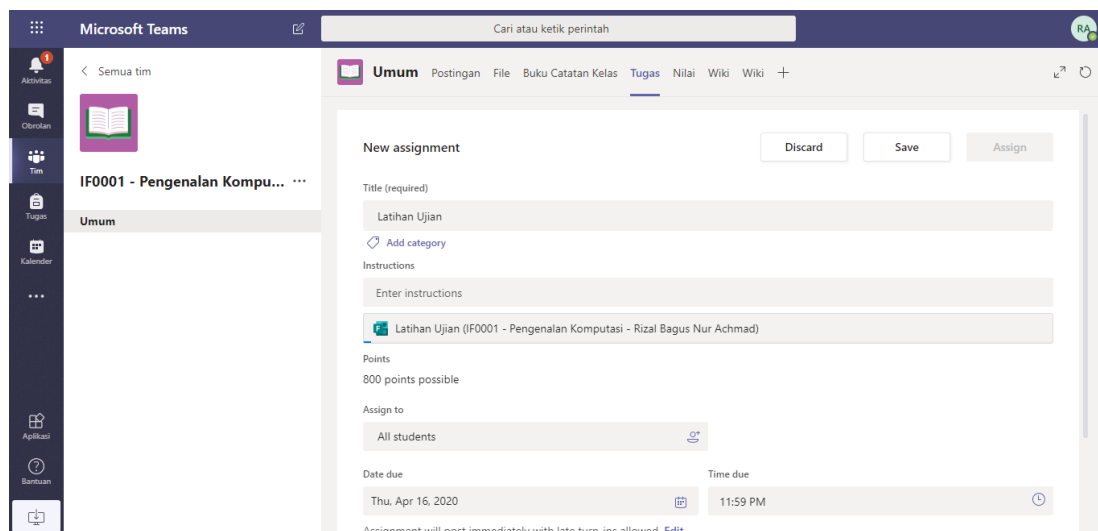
Microsoft Teams

Cari atau ketik perintah

RA

1
Aktivitas

Obrolan

Tim

Tugas

Kalender

...

Aplikasi

Bantuan

< Semua tim

IF0001 - Pengenalan Kompu... ···

Umum

Umum Postingan File Buku Catatan Kelas Tugas Nilai Wiki Wiki +

New assignment

Discard Save Assign

Title (required)

Latihan Ujian

Add category

Instructions

Enter instructions

Latihan Ujian (IF0001 - Pengenalan Komputasi - Rizal Bagus Nur Achmad)

Points

800 points possible

Assign to

All students

Date due

Thu, Apr 16, 2020

Time due

11:59 PM

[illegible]